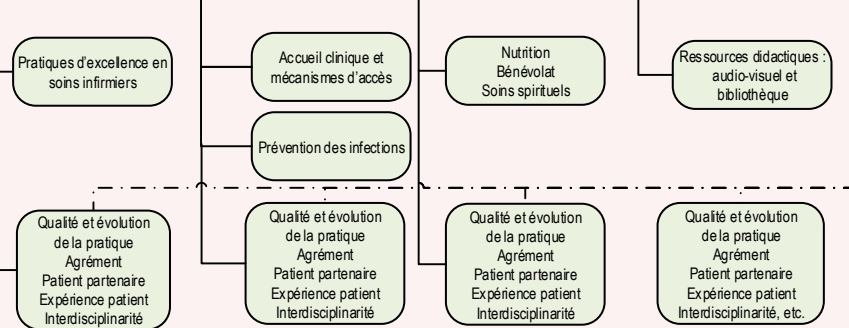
Pratiques d'excellence en soins infirmiers

Accueil clinique et mécanismes d'accès

Prévention des infections

Nutrition
Bénévolat
Soins spirituels

Ressources didactiques : audio-visuel et bibliothèque

Qualité et évolution de la pratique
Agrément
Patient partenaire
Expérience patient
Interdisciplinarité

Qualité et évolution de la pratique
Agrément
Patient partenaire
Expérience patient
Interdisciplinarité

Qualité et évolution de la pratique
Agrément
Patient partenaire
Expérience patient
Interdisciplinarité

Qualité et évolution de la pratique
Agrément
Patient partenaire
Expérience patient
Interdisciplinarité, etc.